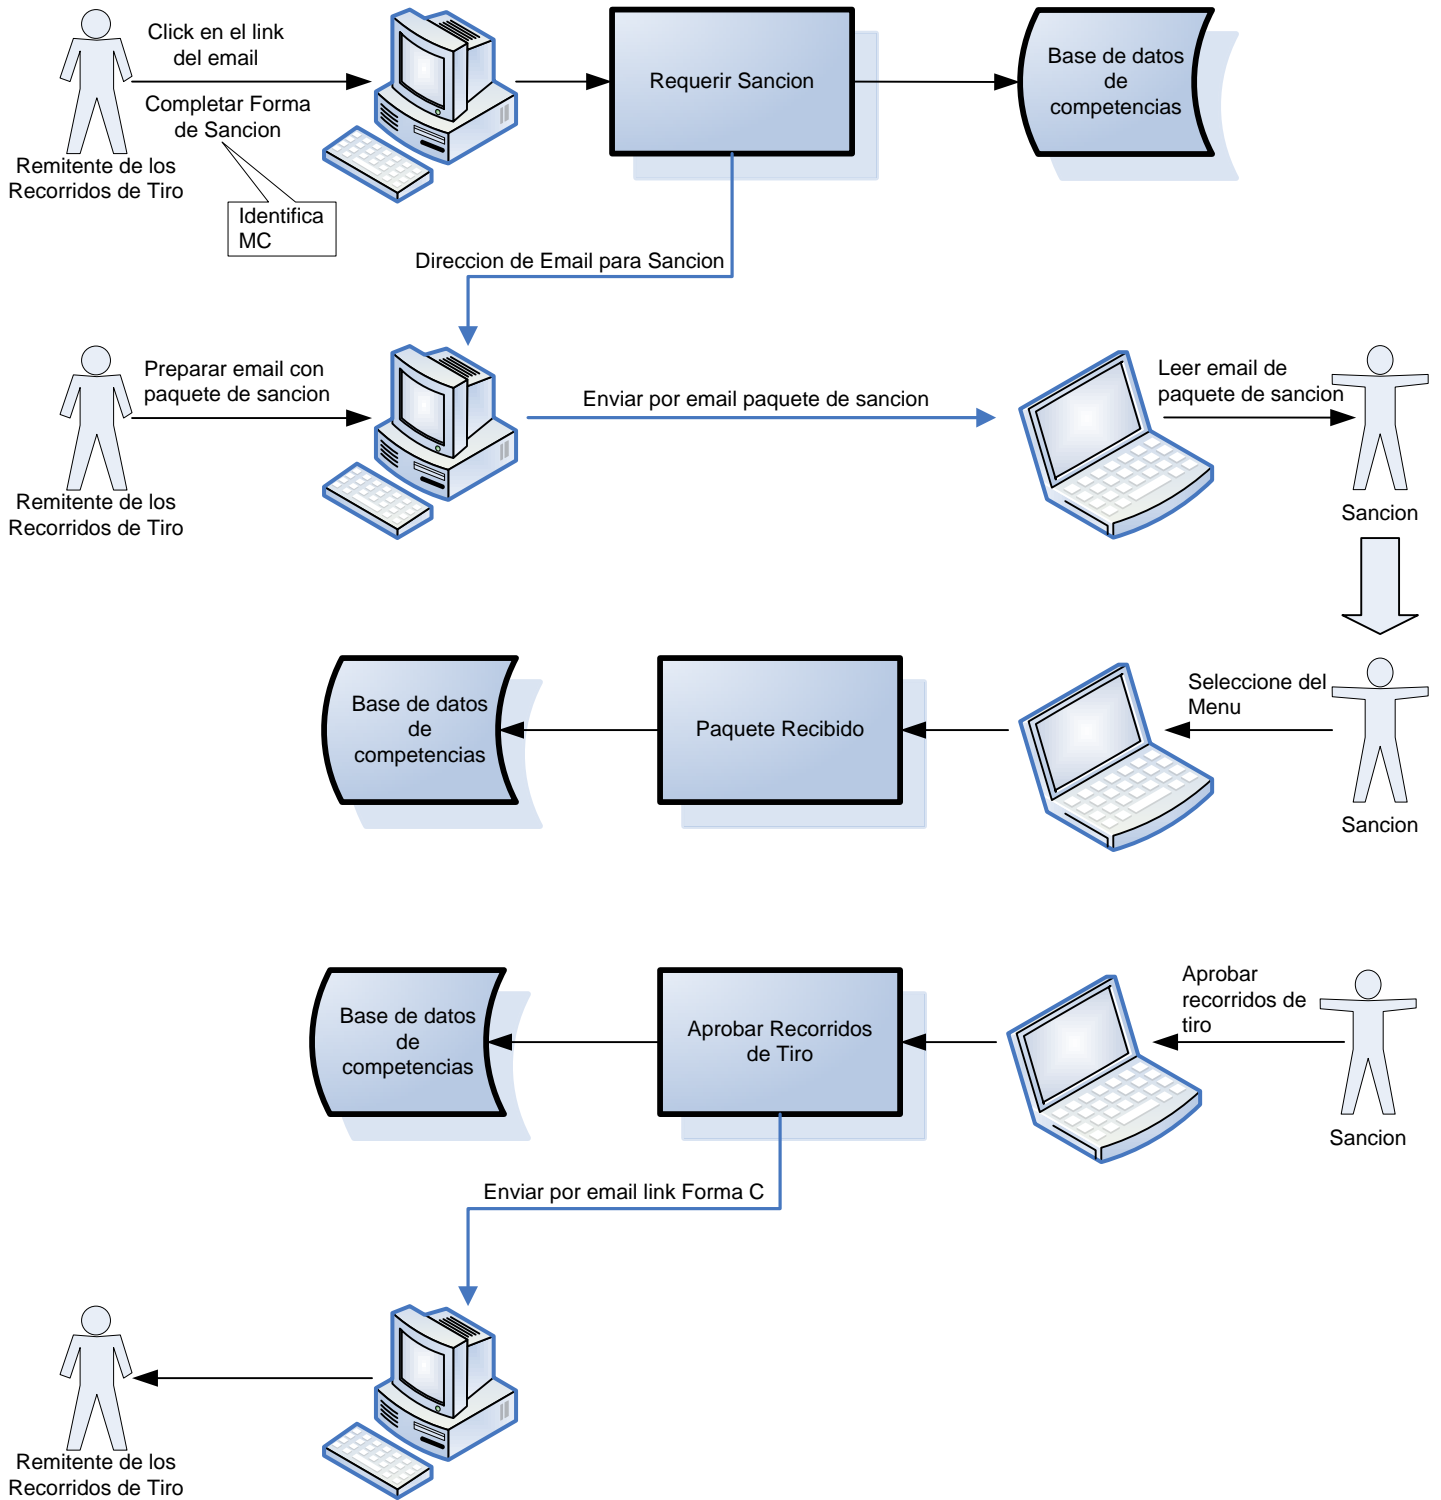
Click en el link del email

Completar Forma de Sancion

Remitente de los Recorridos de Tiro

Identifica MC

Requerir Sancion

Base de datos de competencias

Direccion de Email para Sancion

Preparar email con paquete de sancion

Remitente de los Recorridos de Tiro

Enviar por email paquete de sancion

Leer email de paquete de sancion

Sancion

Base de datos de competencias

Paquete Recibido

Seleccione del Menu

Sancion

Base de datos de competencias

Aprobar Recorridos de Tiro

Aprobar recorridos de tiro

Sancion

Enviar por email link Forma C

Remitente de los Recorridos de Tiro